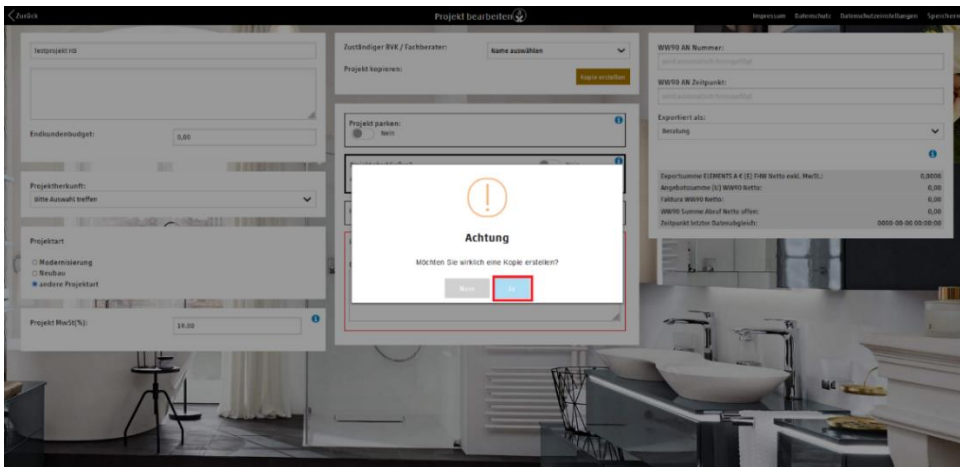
Zurück

Projekt bearbeiten

Impressum Datenschutz Datenschutzeinstellungen Speichern

Testprojekt HS

Endkundenbudget: 0,00

Projektherkunft:

Bitte Auswahl treffen

Projektart

Modernisierung
Neubau
andere Projektart

Projekt MwSt(%): 19.00

Zuständiger BVK / Fachberater: Name auswählen

Projekt kopieren: Kopie erstellen

Projekt parken:
Nein

WW90 AN Nummer:

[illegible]

WW90 AN Zeitpunkt:

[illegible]

Exportiert als:

Beratung

Exportsumme ELEMENTS A € (E) FHW Netto exkl. MwSt.: 0,0000
Angebotssumme (E) WW90 Netto: 0,00
Faktura WW90 Netto: 0,00
WW90 Summe Abruf Netto offen: 0,00
Zeitpunkt letzter Datenabgleich: 0000-00-00 00:00:00

Achtung

Möchten Sie wirklich eine Kopie erstellen?

Nein Ja